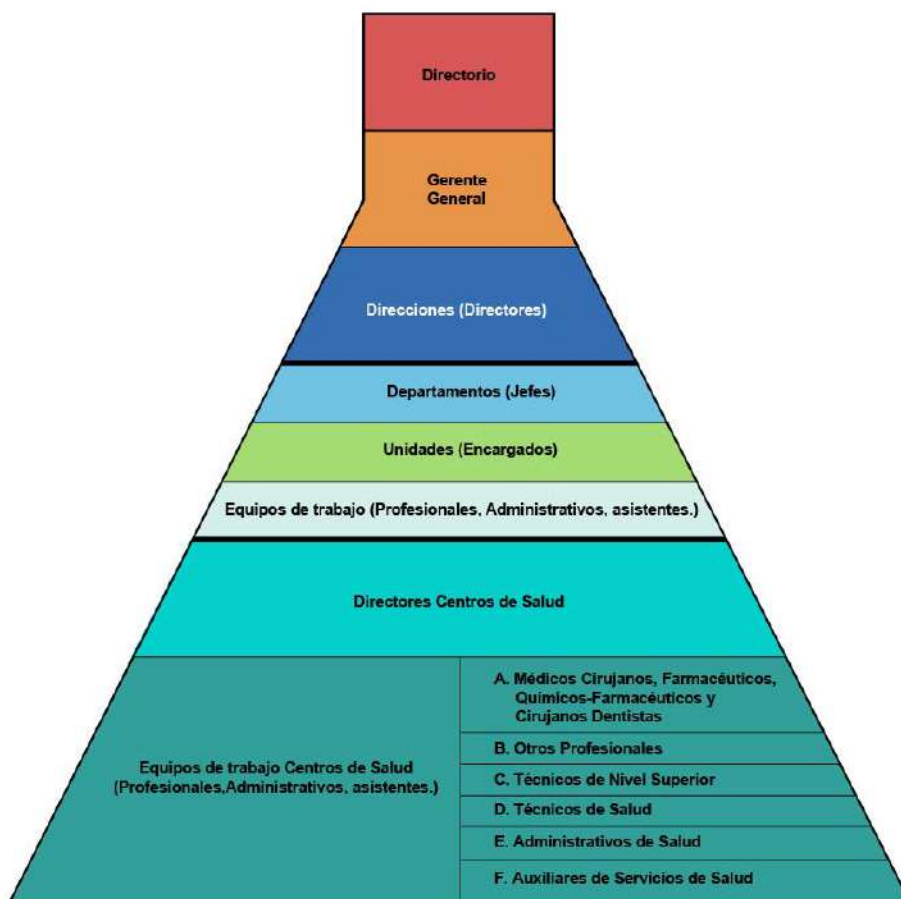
Directorio

Gerente General

Direcciones (Directores)

Departamentos (Jefes)

Unidades (Encargados)

Equipos de trabajo (Profesionales, Administrativos, asistentes.)

Directores Centros de Salud

Equipos de trabajo Centros de Salud (Profesionales,Administrativos, asistentes.)

A. Médicos Cirujanos, Farmacéuticos, Químicos-Farmacéuticos y Cirujanos Dentistas

B. Otros Profesionales

C. Técnicos de Nivel Superior

D. Técnicos de Salud

E. Administrativos de Salud

F. Auxiliares de Servicios de Salud